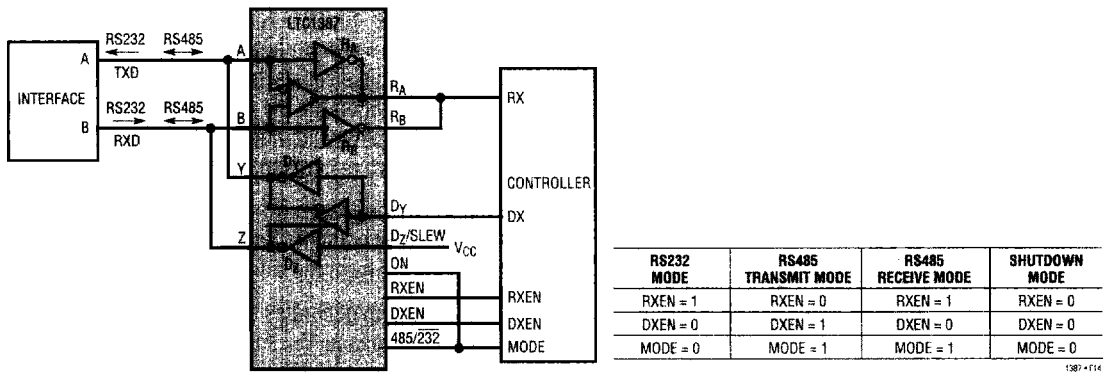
LTC1387

INTERFACE

A

B

RS232

RS485

TXD

RS232

RS485

RXD

A

B

Y

Z

$R_A$

$R_B$

$D_Y$

$D_Z$

$R_A$

$R_B$

$D_Y$

$D_Z$/SLEW

$V_{CC}$

ON

RXEN

DXEN

$485/\overline{232}$

RX

CONTROLLER

DX

RXEN

DXEN

MODE

| RS232 MODE | RS485 TRANSMIT MODE | RS485 RECEIVE MODE | SHUTDOWN MODE |
|---|---|---|---|
| RXEN = 1 | RXEN = 0 | RXEN = 1 | RXEN = 0 |
| DXEN = 0 | DXEN = 1 | DXEN = 0 | DXEN = 0 |
| MODE = 0 | MODE = 1 | MODE = 1 | MODE = 0 |

1387 • F14